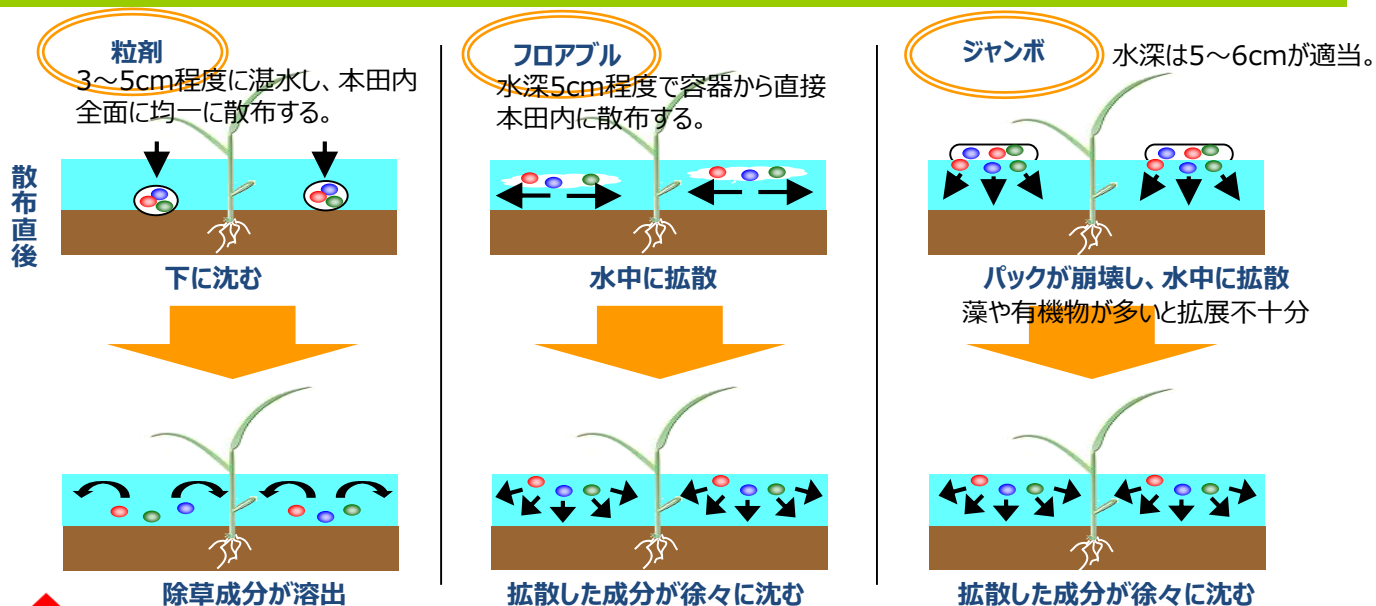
粒剤
3～5cm程度に湛水し、本田内全面に均一に散布する。

散布直後

下に沈む

除草成分が溶出

フロアブル
水深5cm程度で容器から直接本田内に散布する。

水中に拡散

拡散した成分が徐々に沈む

ジャンボ
水深は5～6cmが適当。

パックが崩壊し、水中に拡散
藻や有機物が多いと拡展不十分

拡散した成分が徐々に沈む